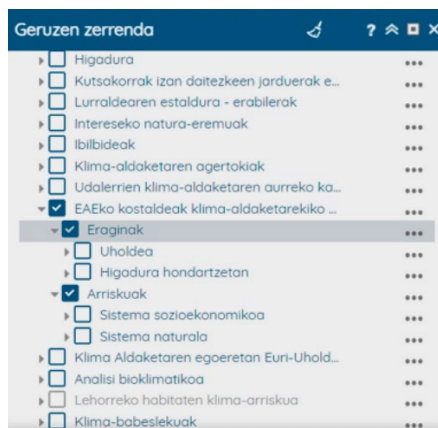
Geruzen zerrenda ? ≈ ■ ×

Higadura •••
Kutsakorrak izan daitezkeen jarduerak e... •••
Lurraldearen estaldura - erabilerak •••
Intereseko natura-eremuak •••
Ibilbideak •••
Klima-aldaketaren agertokiak •••
Udalerrien klima-aldaketaren aurreko ka... •••
EAEko kostaldeak klima-aldaketarekiko ... •••
Eraginak •••
Uholdea •••
Higadura hondartzetan •••
Arriskuak •••
Sistema sozioekonomikoa •••
Sistema naturala •••
Klima Aldaketaren egoeretan Euri-Uhold... •••
Analisi bioklimatikoa •••
Lehorreko habitaten klima-arriskua •••
Klima-babeslekuak •••